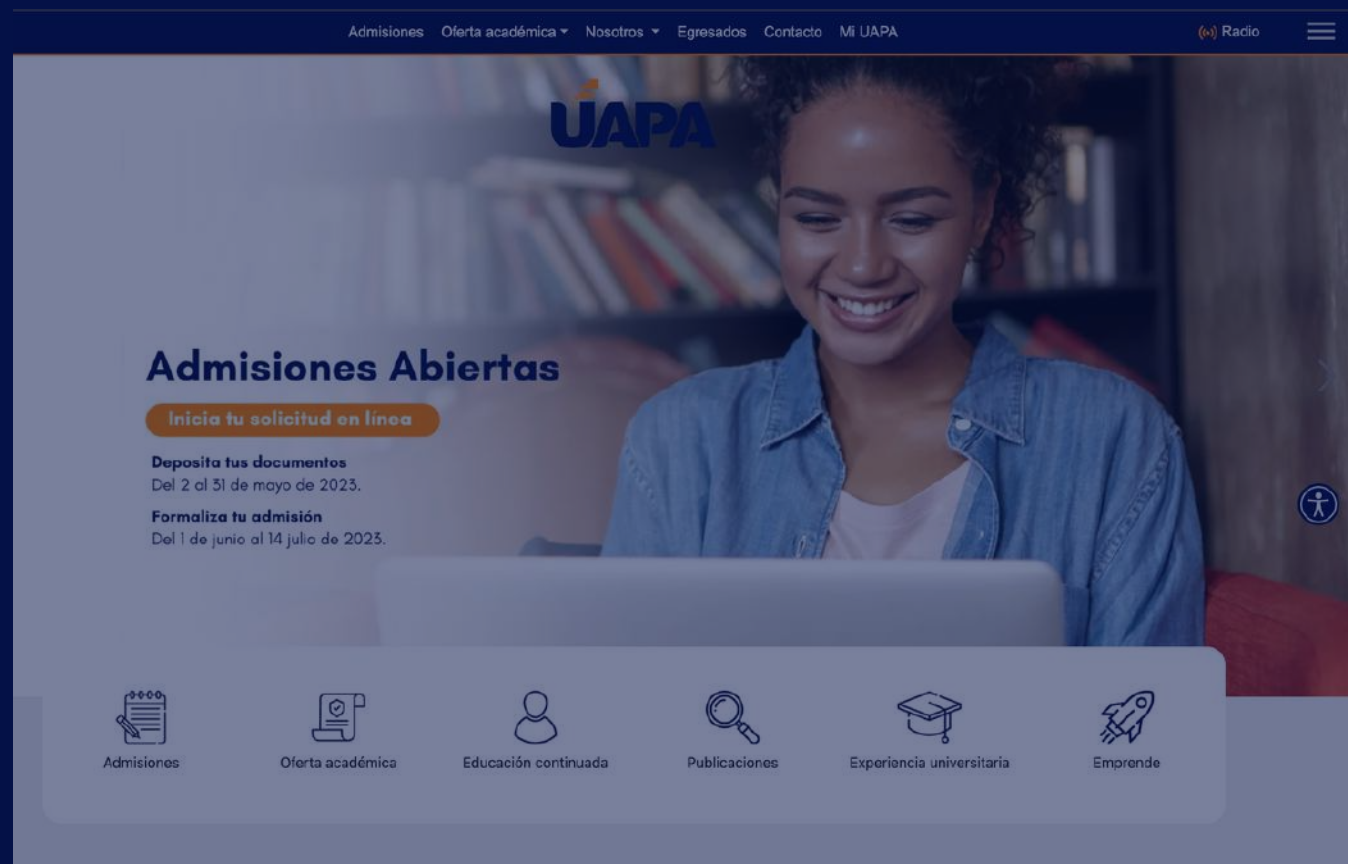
Admisiones Oferta académica Nosotros Egresados Contacto Mi UAPA

Radio

UAPA

Admisiones Abiertas

Inicia tu solicitud en línea

Deposita tus documentos
Del 2 al 31 de mayo de 2023.

Formaliza tu admisión
Del 1 de junio al 14 julio de 2023.

Admisiones

Oferta académica

Educación continuada

Publicaciones

Experiencia universitaria

Emprende